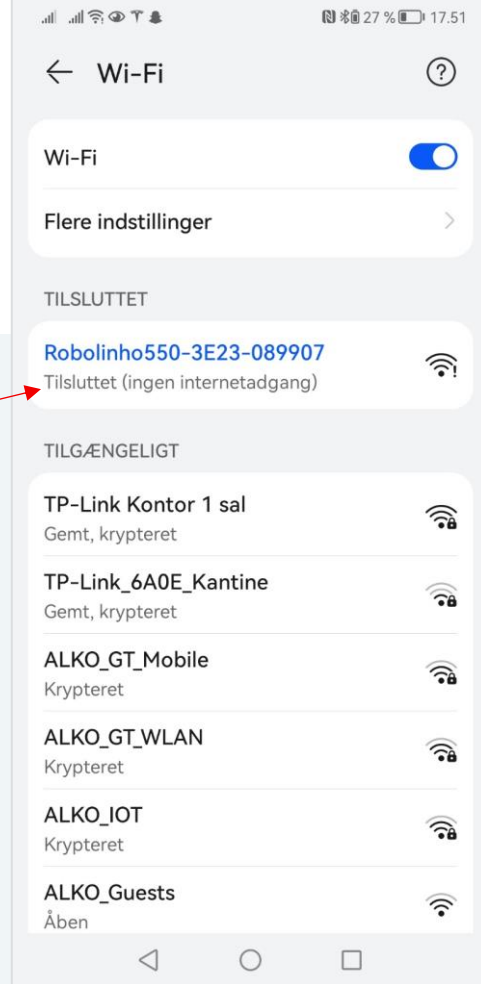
27 % 17.51

Wi-Fi

Wi-Fi

Flere indstillinger

TILSLUTTET

Robolinho550-3E23-089907
Tilsluttet (ingen internetadgang)

TILGÆNGELIGT

TP-Link Kontor 1 sal
Gemt, krypteret

TP-Link_6A0E_Kantine
Gemt, krypteret

ALKO_GT_Mobile
Krypteret

ALKO_GT_WLAN
Krypteret

ALKO_IOT
Krypteret

ALKO_Guests
Åben